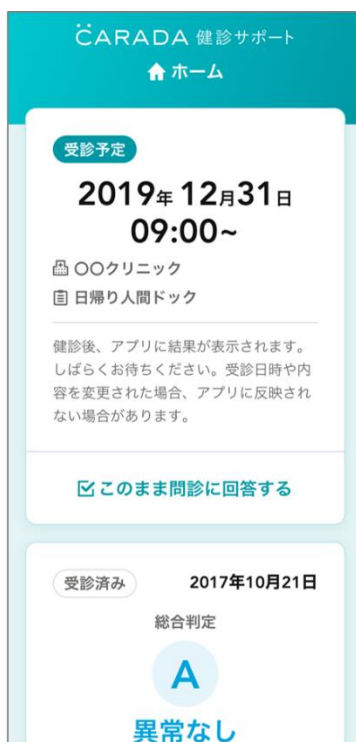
CARADA 健診サポート

ホーム

受診予定

2019年 12月31日
09:00~

〇〇クリニック

日帰り人間ドック

健診後、アプリに結果が表示されます。しばらくお待ちください。受診日時や内容を変更された場合、アプリに反映されない場合があります。

このまま問診に回答する

受診済み

2017年10月21日

総合判定

A

異常なし